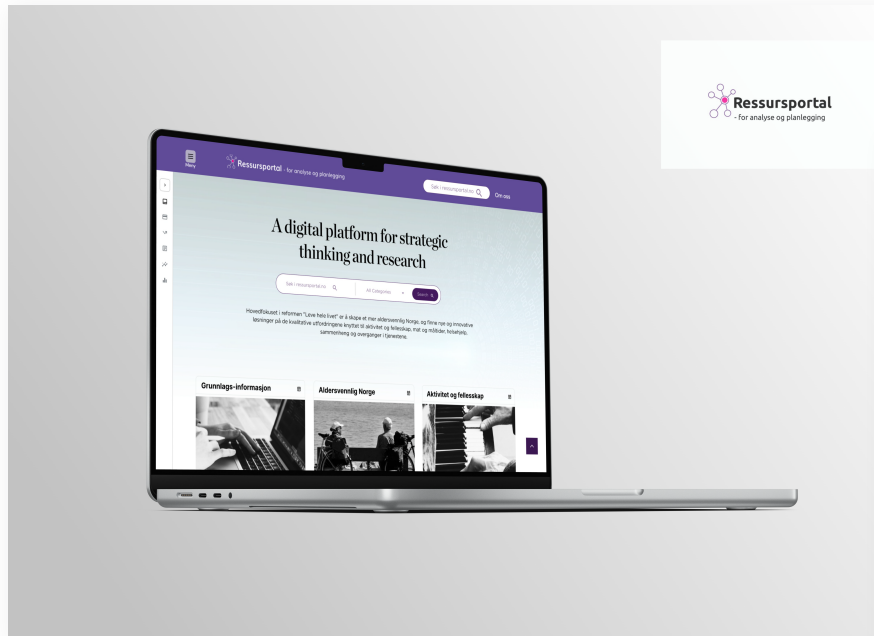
Ressursportal
- for analyse og planlegging

Meny

Ressursportal - for analyse og planlegging

Søk i ressursportal.no

Om oss

A digital platform for strategic thinking and research

Søk i ressursportal.no

All Categories

Search

Hovedfokuset i reformen "Leve hele livet" er å skape et mer aldersvennlig Norge, og finne nye og innovative løsninger på de kvalitative utfordringene knyttet til aktivitet og fellesskap, mat og måltider, helsehjelp, sammenheng og overganger i tjenestene.

Grunnlags-informasjon

Aldersvennlig Norge

Aktivitet og fellesskap